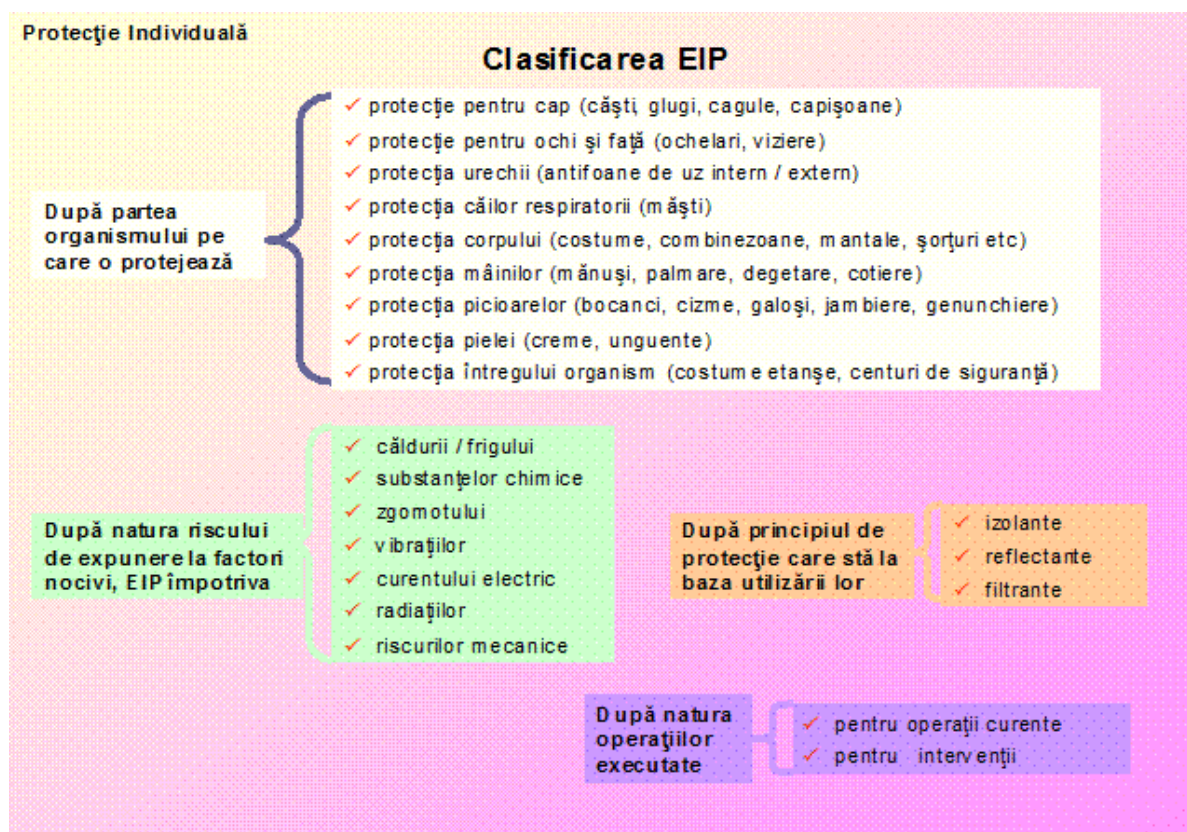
Protecţie Individuală

Clasificarea EIP

După partea organismului pe care o protejează

✓ protecţie pentru cap (căşti, glugi, cagule, capişoane)
✓ protecţie pentru ochi şi faţă (ochelari, viziere)
✓ protecţia urechii (antifoane de uz intern / extern)
✓ protecţia căilor respiratorii (măşti)
✓ protecţia corpului (costume, combinezoane, mantale, şorţuri etc)
✓ protecţia mâinilor (mănuşi, palmare, degetare, cotiere)
✓ protecţia picioarelor (bocanci, cizme, galoşi, jambiere, genunchiere)
✓ protecţia pielei (creme, unguente)
✓ protecţia întregului organism (costume etanşe, centuri de siguranţă)

După natura riscului de expunere la factori nocivi, EIP împotriva

✓ căldurii / frigului
✓ substanţelor chimice
✓ zgomotului
✓ vibraţiilor
✓ curentului electric
✓ radiaţiilor
✓ riscurilor mecanice

După principiul de protecţie care stă la baza utilizării lor

✓ izolante
✓ reflectante
✓ filtrante

După natura operaţiilor executate

✓ pentru operaţii curente
✓ pentru intervenţii